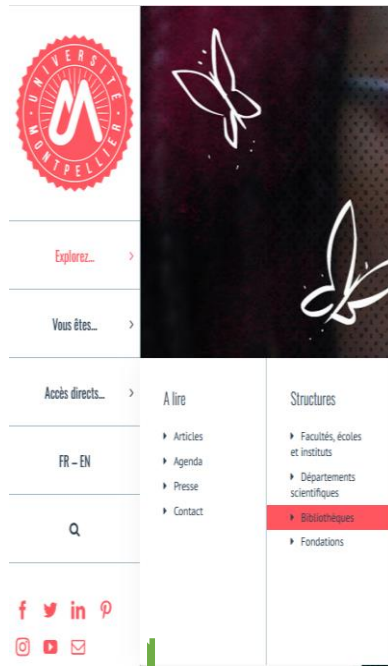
UNIVERSITÉ MONTPELLIER

Explorez... >

Vous êtes... >

Accès directs... >

FR – EN

A lire

Articles

Agenda

Presse

Contact

Structures

Facultés, écoles et instituts

Départements scientifiques

Bibliothèques

Fondations